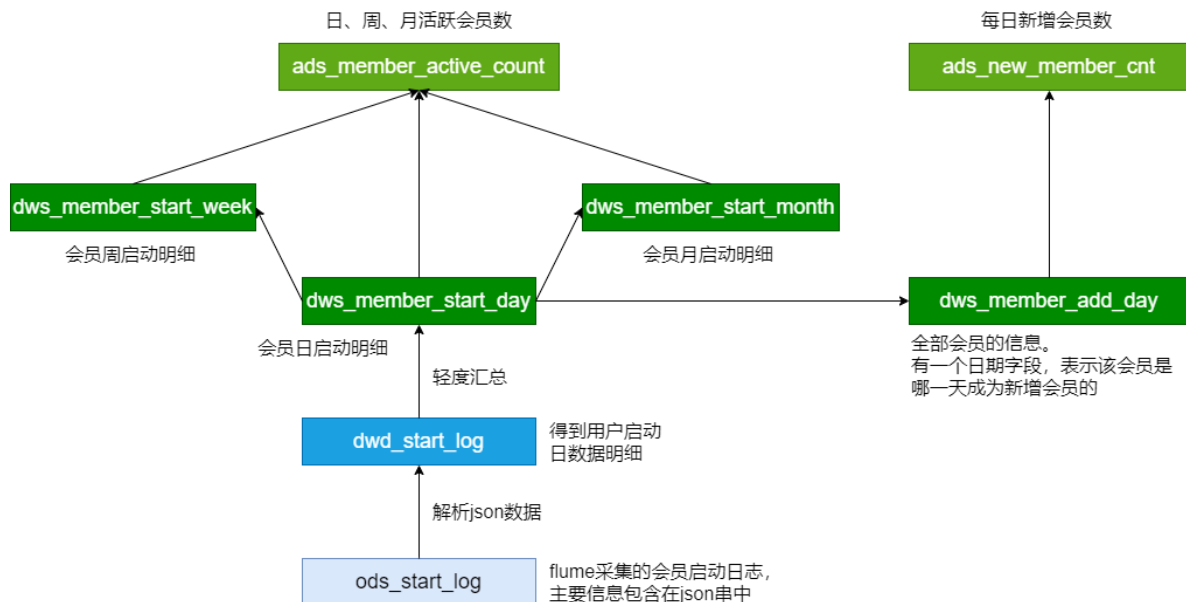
日、周、月活跃会员数

ads_member_active_count

每日新增会员数

ads_new_member_cnt

dws_member_start_week

会员周启动明细

dws_member_start_month

会员月启动明细

dws_member_start_day

会员日启动明细

dws_member_add_day

全部会员的信息。
有一个日期字段，表示该会员是哪一天成为新增会员的

轻度汇总

dwd_start_log

得到用户启动日数据明细

解析json数据

ods_start_log

flume采集的会员启动日志，主要信息包含在json串中